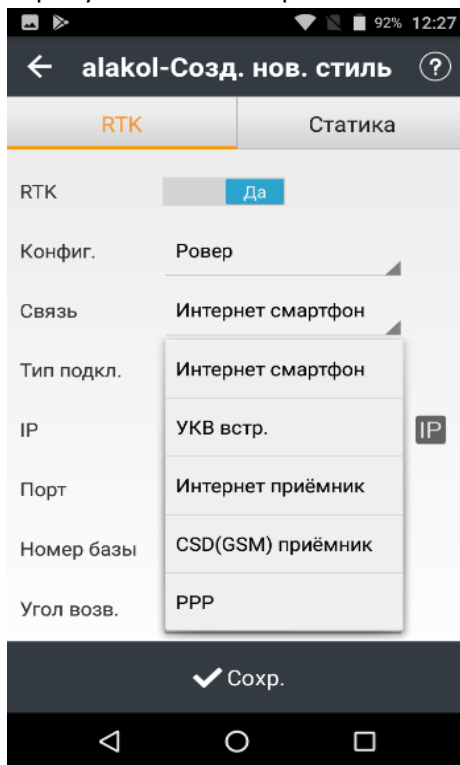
92% 12:27

alakol-Созд. нов. стиль

RTK

Статика

RTK Да

Конфиг. Ровер

Связь Интернет смартфон

Тип подкл.

IP

Порт

Номер базы

Угол возв.

Интернет смартфон

УКВ встр.

Интернет приёмник

CSD(GSM) приёмник

PPP

IP

Сохр.